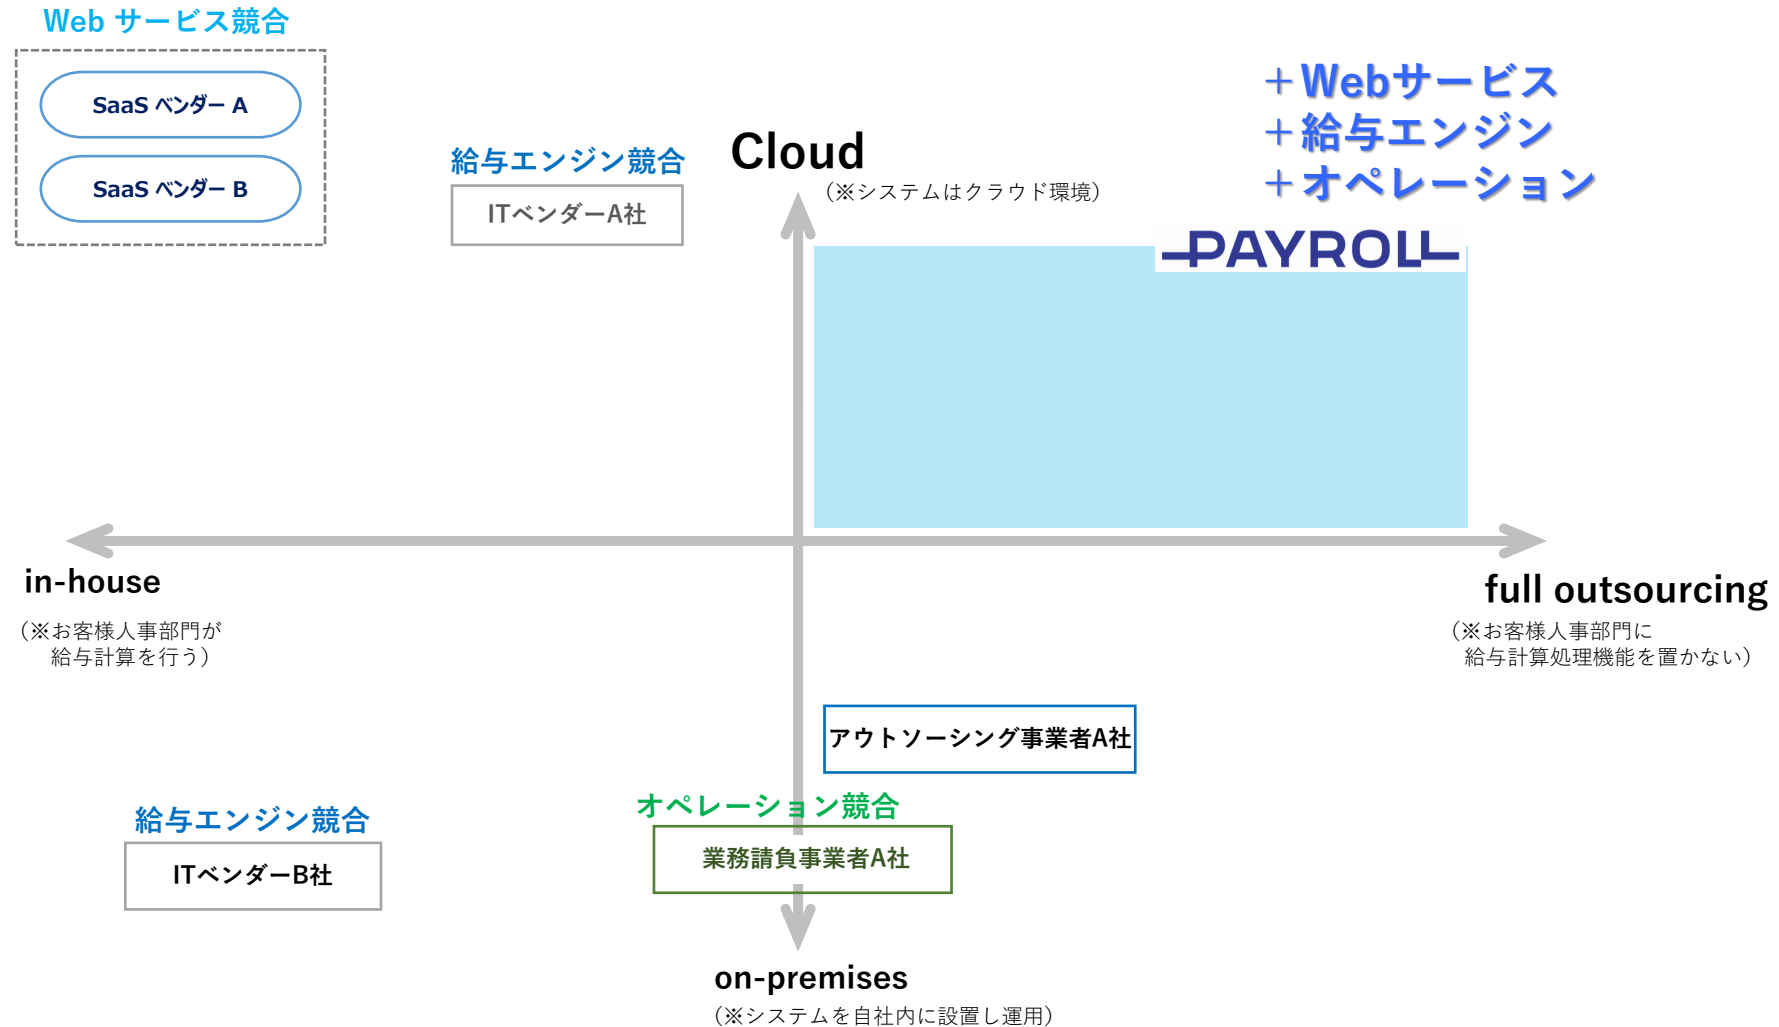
Web サービス競合

SaaS ベンダー A

SaaS ベンダー B

給与エンジン競合

ITベンダーA社

Cloud
（※システムはクラウド環境）

＋Webサービス
＋給与エンジン
＋オペレーション

PAYROLL

in-house
（※お客様人事部門が
給与計算を行う）

full outsourcing
（※お客様人事部門に
給与計算処理機能を置かない）

アウトソーシング事業者A社

オペレーション競合

業務請負事業者A社

給与エンジン競合

ITベンダーB社

on-premises
（※システムを自社内に設置し運用）